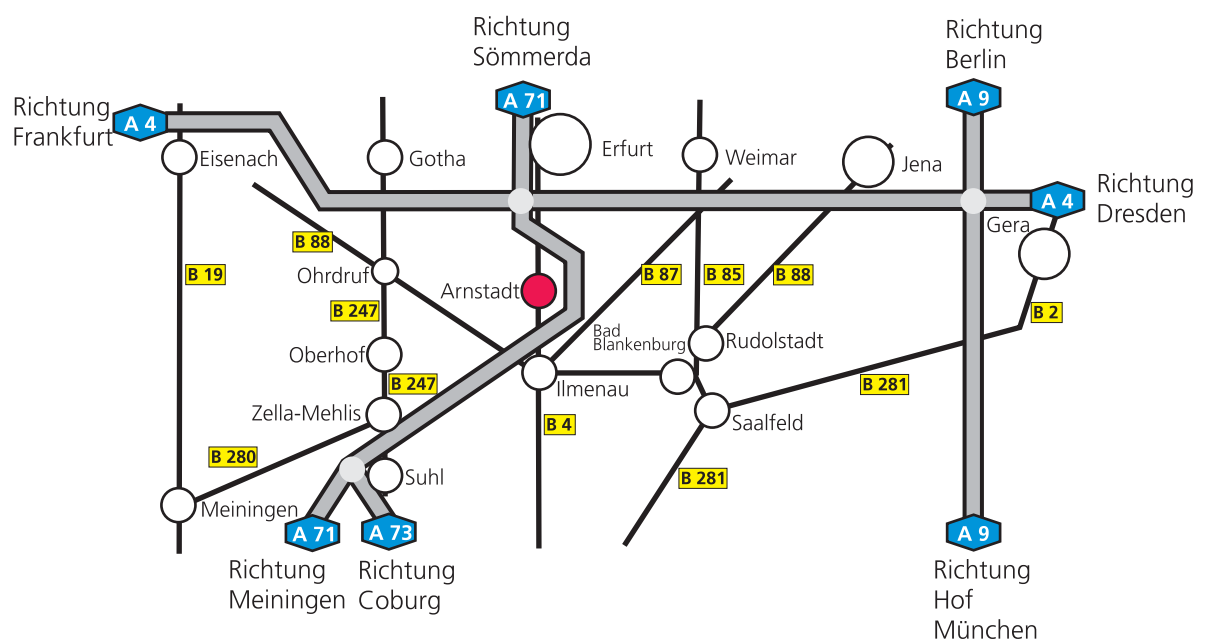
Richtung Sömmerda

Richtung Berlin

Richtung Frankfurt

A 71

A 9

A 4

Eisenach

Gotha

Erfurt

Weimar

Jena

Richtung Dresden

A 4

Gera

B 88

B 19

Ohrdruf

Arnstadt

B 87

B 85

B 88

B 247

B 2

Bad Blankenburg

Rudolstadt

Oberhof

B 247

Ilmenau

B 281

Zella-Mehlis

Saalfeld

B 4

B 280

Suhl

B 281

Meiningen

A 71

A 73

A 9

Richtung Meiningen

Richtung Coburg

Richtung Hof München